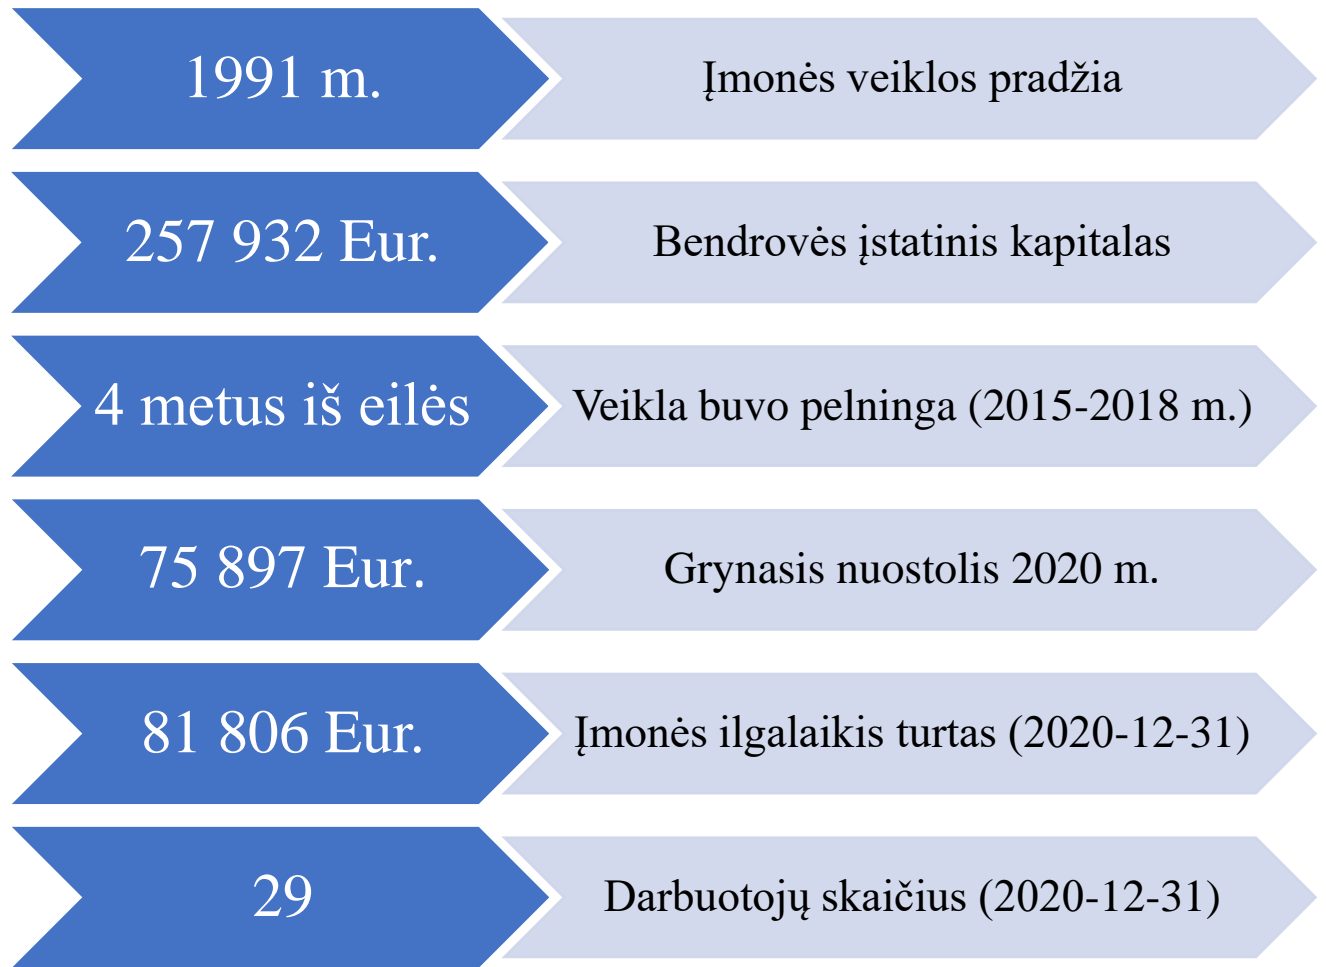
1991 m.

Įmonės veiklos pradžia

257 932 Eur.

Bendrovės įstatinis kapitalas

4 metus iš eilės

Veikla buvo pelninga (2015-2018 m.)

75 897 Eur.

Grynasis nuostolis 2020 m.

81 806 Eur.

Įmonės ilgalaikis turtas (2020-12-31)

29

Darbuotojų skaičius (2020-12-31)